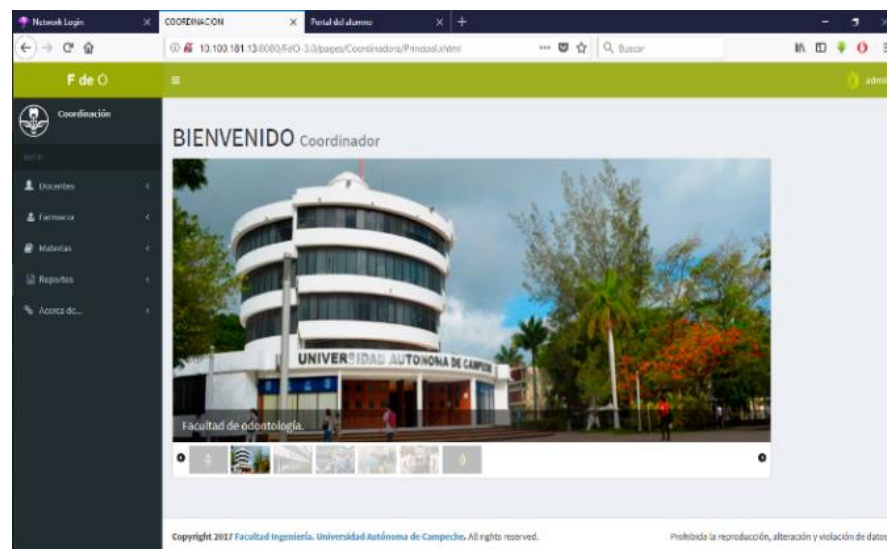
Network Login
COORDINACION
Portal del alumno
10.100.101.13:8080/FdO-3.0/pages/Coordinadora/Principal.xhtml
Buscar
F de O
Coordinación
INICIO
Docentes
Farmacia
Materias
Reportes
Acerca de...
admin
BIENVENIDO Coordinador
UNIVERSIDAD AUTONOMA DE CAMPECHE
Facultad de odontología.
Copyright 2017 Facultad Ingeniería. Universidad Autónoma de Campeche. All rights reserved.
Prohibida la reproducción, alteración y violación de datos